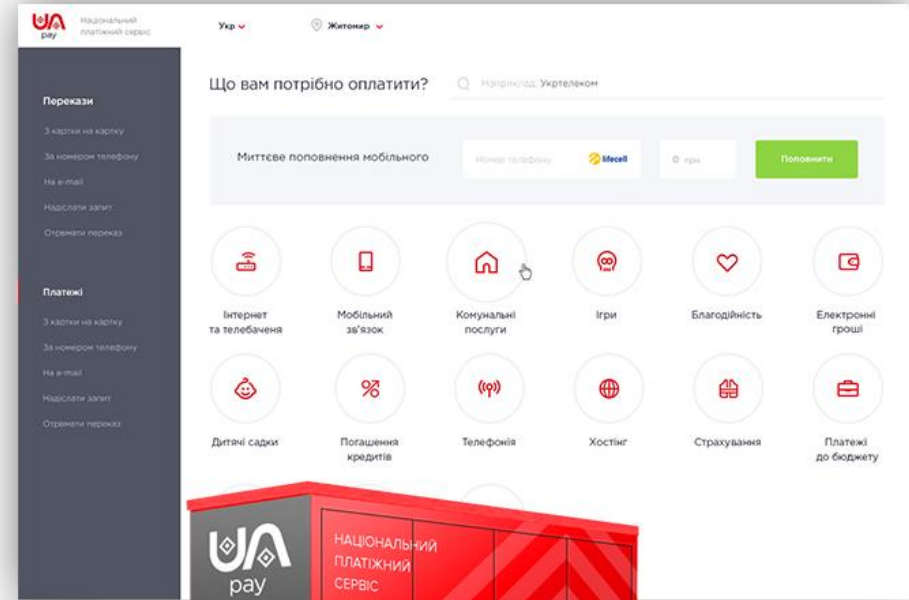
UA pay Національний платіжний сервіс

Укр

Житомир

Перекази

З картки на картку

За номером телефону

На e-mail

Надіслати запит

Отримати переказ

Платежі

З картки на картку

За номером телефону

На e-mail

Надіслати запит

Отримати переказ

Що вам потрібно оплатити?

Наприклад: Укртелеком

Миттєве поповнення мобільного

Номер телефону

lifecell

0 грн

Поповнити

Інтернет та телебачення

Мобільний зв'язок

Комунальні послуги

Ігри

Благодійність

Електронні гроші

Дитячі садки

Погашення кредитів

Телефонія

Хостінг

Страхування

Платежі до бюджету

UA pay

НАЦІОНАЛЬНИЙ ПЛАТІЖНИЙ СЕРВІС